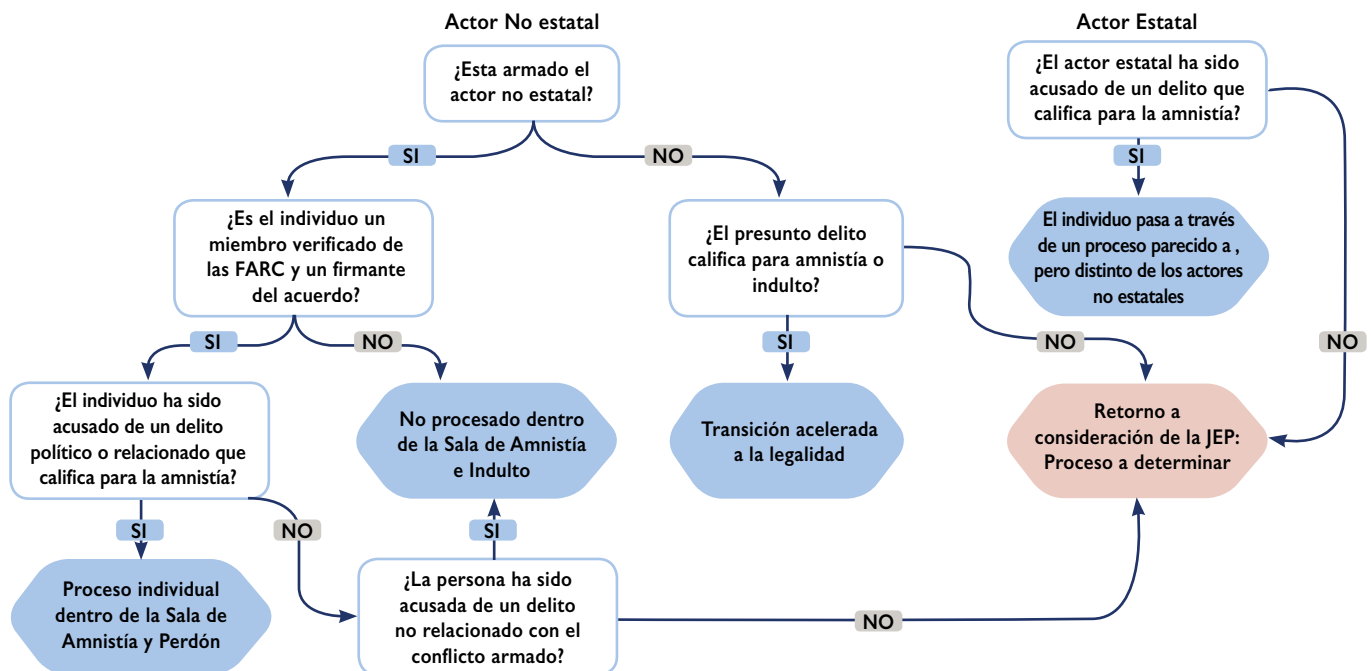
Actor No estatal

¿Esta armado el actor no estatal?

SI

NO

¿Es el individuo un miembro verificado de las FARC y un firmante del acuerdo?

SI

NO

¿El individuo ha sido acusado de un delito político o relacionado que califica para la amnistía?

SI

Proceso individual dentro de la Sala de Amnistía y Perdón

NO

No procesado dentro de la Sala de Amnistía e Indulto

SI

¿La persona ha sido acusada de un delito no relacionado con el conflicto armado?

NO

¿El presunto delito califica para amnistía o indulto?

SI

Transición acelerada a la legalidad

NO

Actor Estatal

¿El actor estatal ha sido acusado de un delito que califica para la amnistía?

SI

El individuo pasa a través de un proceso parecido a , pero distinto de los actores no estatales

NO

Retorno a consideración de la JEP: Proceso a determinar